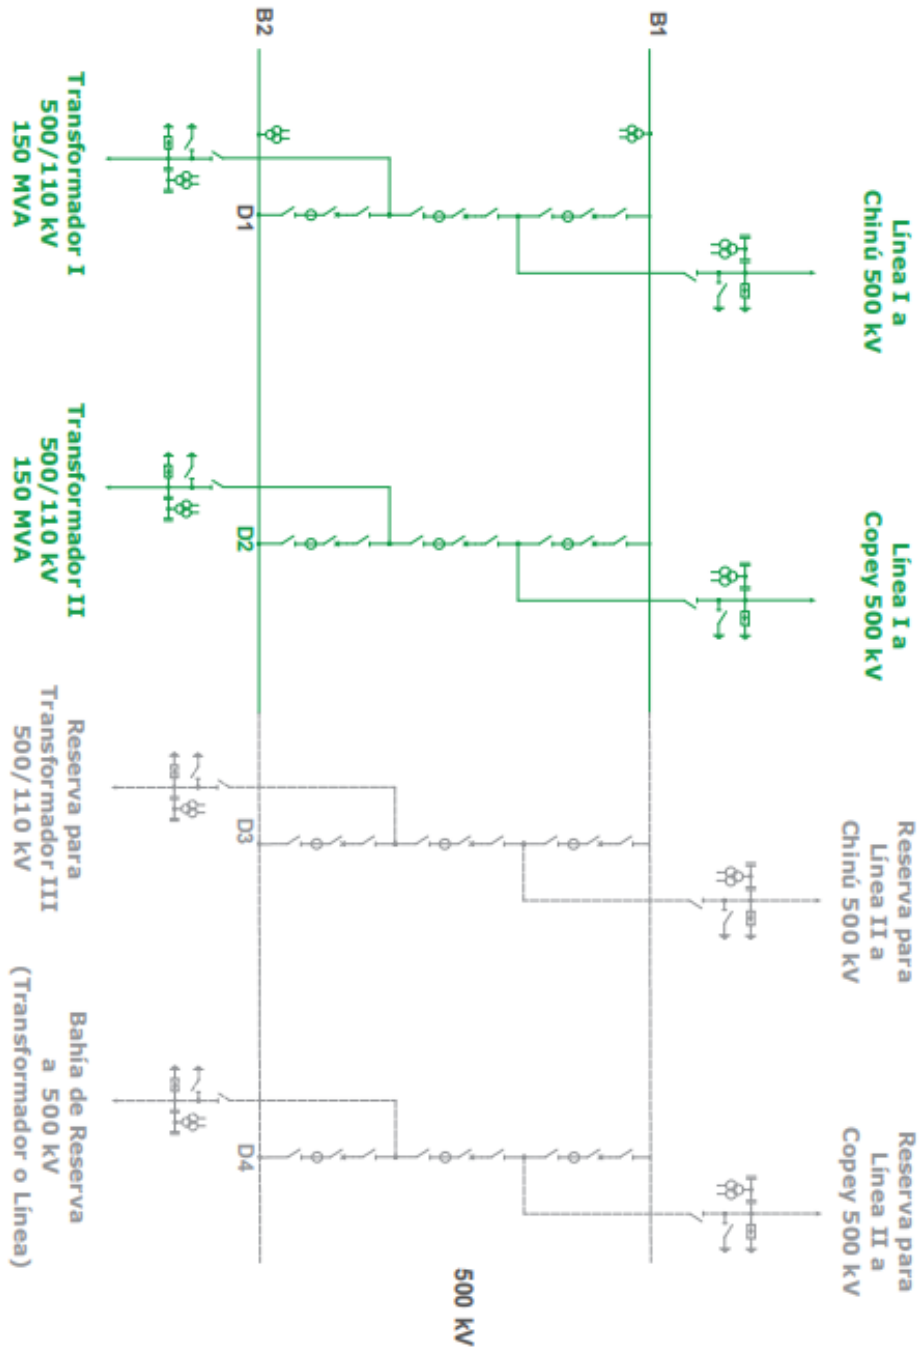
B2

B1

Línea I a Chinú 500 kV

Transformador I 500/110 kV 150 MVA

D1

Línea I a Copey 500 kV

Transformador II 500/110 kV 150 MVA

D2

Reserva para Línea II a Chinú 500 kV

Reserva para Transformador III 500/110 kV

D3

Reserva para Línea II a Copey 500 kV

Bahía de Reserva a 500 kV (Transformador o Línea)

D4

500 kV